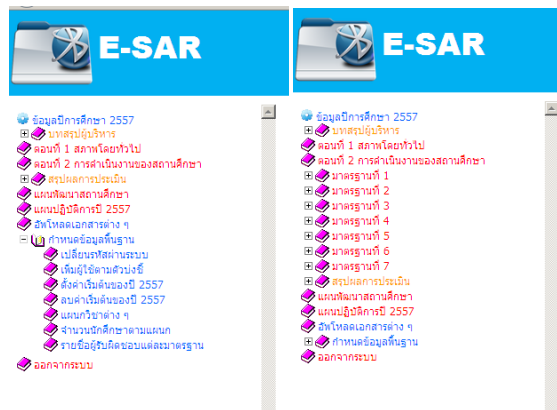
E-SAR

ข้อมูลปีการศึกษา 2557
บทสรุปผู้บริหาร
ตอนที่ 1 สภาพโดยทั่วไป
ตอนที่ 2 การดำเนินงานของสถานศึกษา
สรุปผลการประเมิน
แผนพัฒนาสถานศึกษา
แผนปฏิบัติการปี 2557
อัพโหลดเอกสารต่าง ๆ
กำหนดข้อมูลพื้นฐาน
เปลี่ยนรหัสผ่านระบบ
เพิ่มผู้ใช้ตามตัวบ่งชี้
ตั้งค่าเริ่มต้นของปี 2557
ลบค่าเริ่มต้นของปี 2557
แผนกวิชาต่าง ๆ
จำนวนนักศึกษาตามแผนก
รายชื่อผู้รับผิดชอบแต่ละมาตรฐาน
ออกจากระบบ

E-SAR

ข้อมูลปีการศึกษา 2557
บทสรุปผู้บริหาร
ตอนที่ 1 สภาพโดยทั่วไป
ตอนที่ 2 การดำเนินงานของสถานศึกษา
มาตรฐานที่ 1
มาตรฐานที่ 2
มาตรฐานที่ 3
มาตรฐานที่ 4
มาตรฐานที่ 5
มาตรฐานที่ 6
มาตรฐานที่ 7
สรุปผลการประเมิน
แผนพัฒนาสถานศึกษา
แผนปฏิบัติการปี 2557
อัพโหลดเอกสารต่าง ๆ
กำหนดข้อมูลพื้นฐาน
ออกจากระบบ